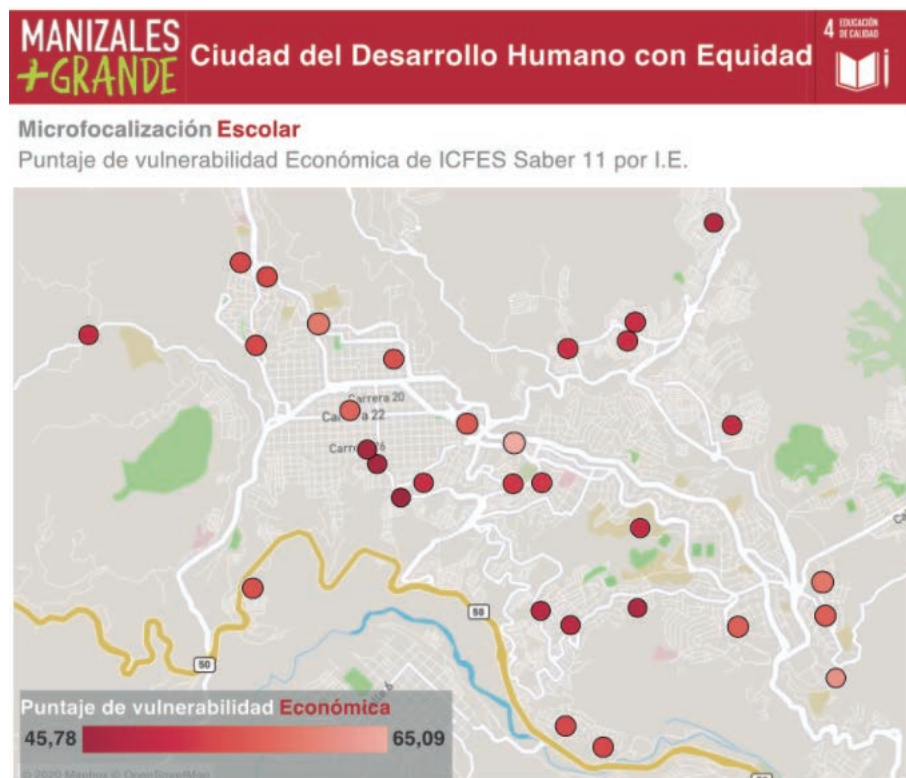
MANIZALES +GRANDE Ciudad del Desarrollo Humano con Equidad

4 EDUCACIÓN DE CALIDAD

Microfocalización Escolar

Puntaje de vulnerabilidad Económica de ICFES Saber 11 por I.E.

Carrera 20
Carrera 22
Carr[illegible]6
50
50

Puntaje de vulnerabilidad Económica
45,78
65,09

© 2020 Mapbox © OpenStreetMap